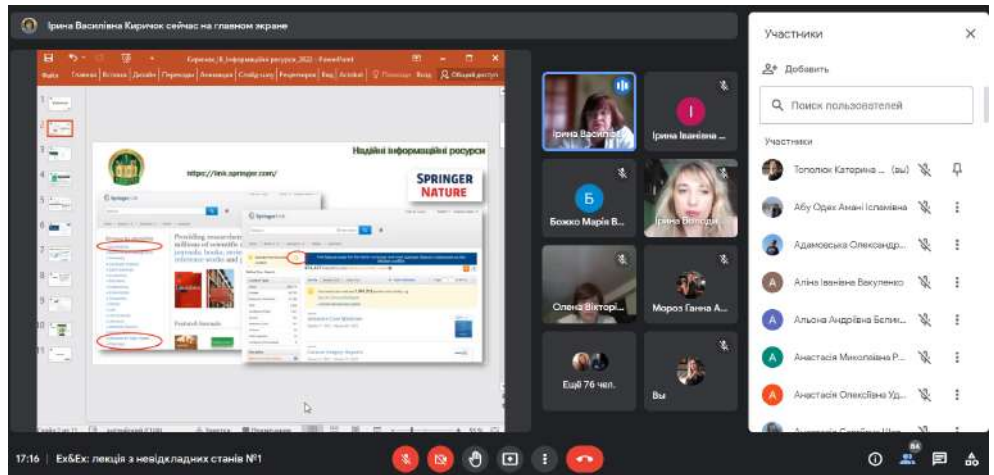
Ірина Василівна Киричок сейчас на главном экране

Кириченко_Інформаційні ресурси_2022 - PowerPoint

Файл Главная Вставка Дизайн Переходи Анимации Слайд-шоу Рецензиров Вид Acrobat Помощник Вход Общий доступ

Надійні інформаційні ресурси

https://link.springer.com/

SPRINGER NATURE

Providing researchers millions of scientific journals, books, series reference works and

Featured Journals

Участники

Добавить

Поиск пользователей

Участники

Тополюк Катерина ... (вы)

Абу Одех Амані Ісламівна

Адамовська Олександр...

Аліна Іванівна Вакуленко

Альона Андріївна Белим...

Анастасія Миколаївна Р...

Анастасія Олексіївна Уд...

Ірина Василів...

Ірина Іванівна ...

Божко Марія В...

Ірина Володи...

Олена Вікторі...

Мороз Ганна А...

Ещё 76 чел.

Вы

17:16 | Ex&Ex: лекція з невідкладних станів №1

84